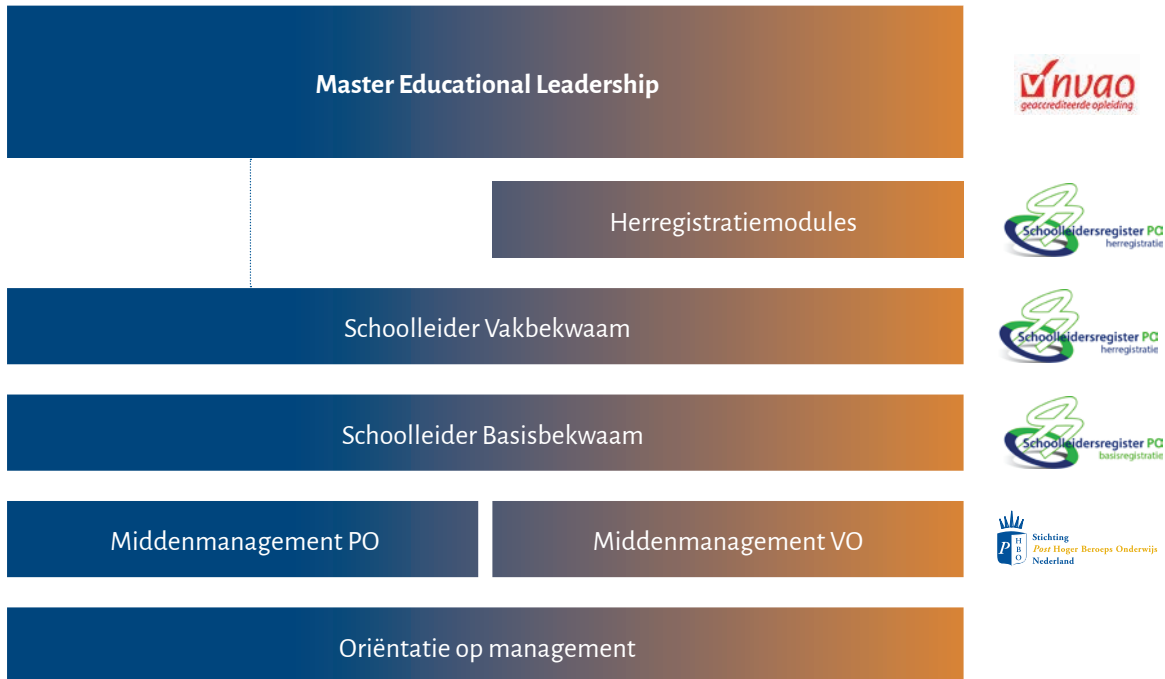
Master Educational Leadership

nvao
geaccrediteerde opleiding

Herregistratiemodules

Schoolleidersregister PO
herregistratie

Schoolleider Vakbekwaam

Schoolleidersregister PO
herregistratie

Schoolleider Basisbekwaam

Schoolleidersregister PO
basisregistratie

Middenmanagement PO

Middenmanagement VO

PHBO
Stichting
Post Hoger Beroeps Onderwijs
Nederland

Oriëntatie op management